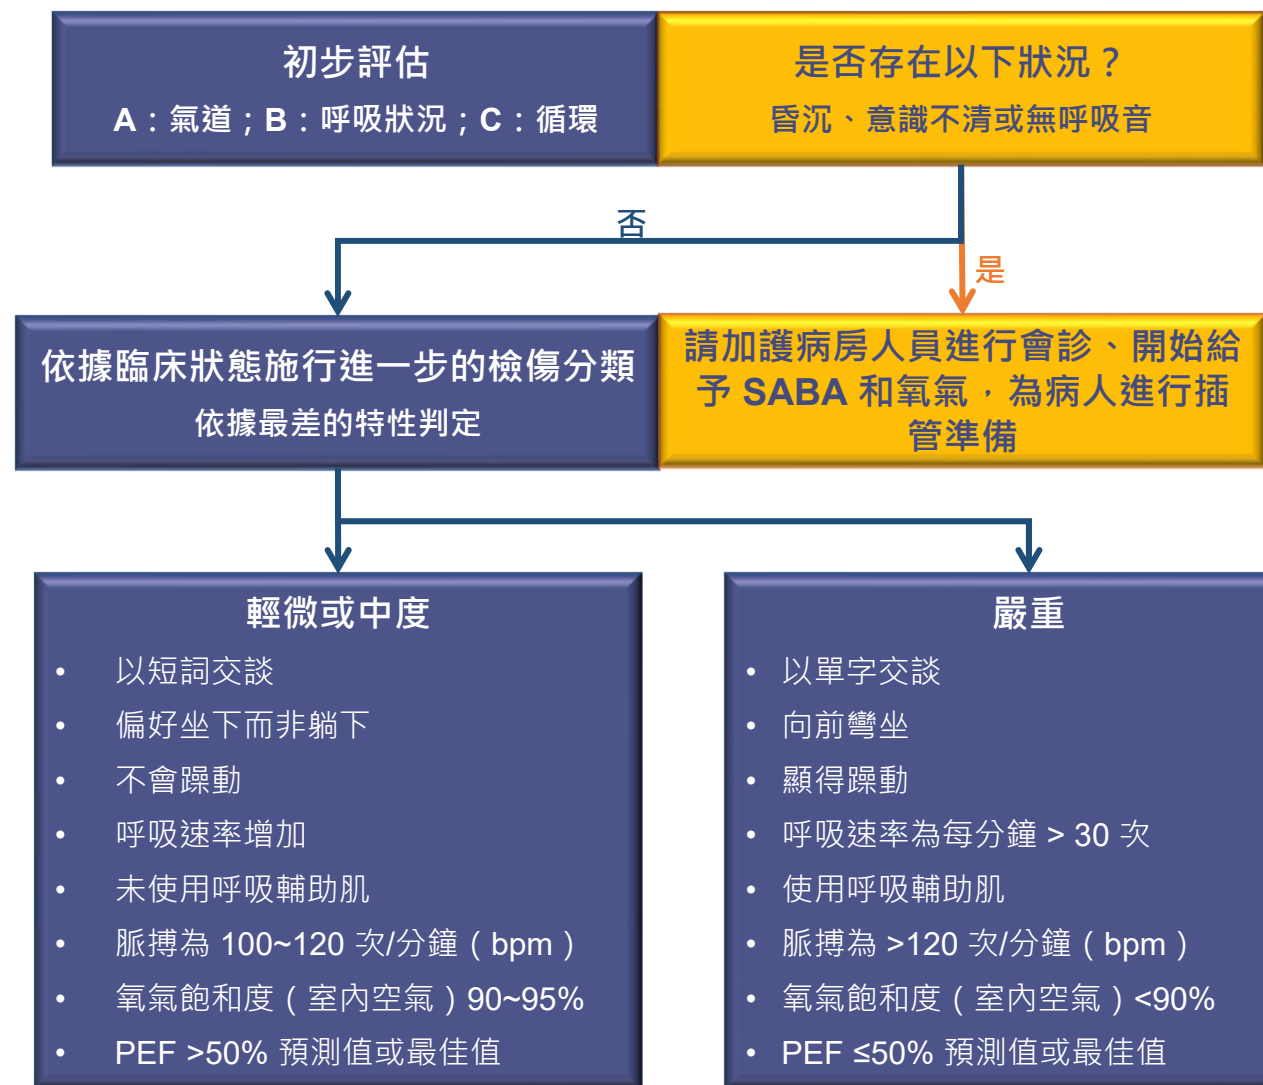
初步評估

A：氣道；B：呼吸狀況；C：循環

是否存在以下狀況？

昏沉、意識不清或無呼吸音

否

是

依據臨床狀態施行進一步的檢傷分類

依據最差的特性判定

請加護病房人員進行會診、開始給予 SABA 和氧氣，為病人進行插管準備

輕微或中度

- 以短詞交談
- 偏好坐下而非躺下
- 不會躁動
- 呼吸速率增加
- 未使用呼吸輔助肌
- 脈搏為 100~120 次/分鐘（bpm）
- 氧氣飽和度（室內空氣）90~95%
- PEF >50% 預測值或最佳值

嚴重

- 以單字交談
- 向前彎坐
- 顯得躁動
- 呼吸速率為每分鐘 > 30 次
- 使用呼吸輔助肌
- 脈搏為 >120 次/分鐘（bpm）
- 氧氣飽和度（室內空氣）<90%
- PEF ≤50% 預測值或最佳值